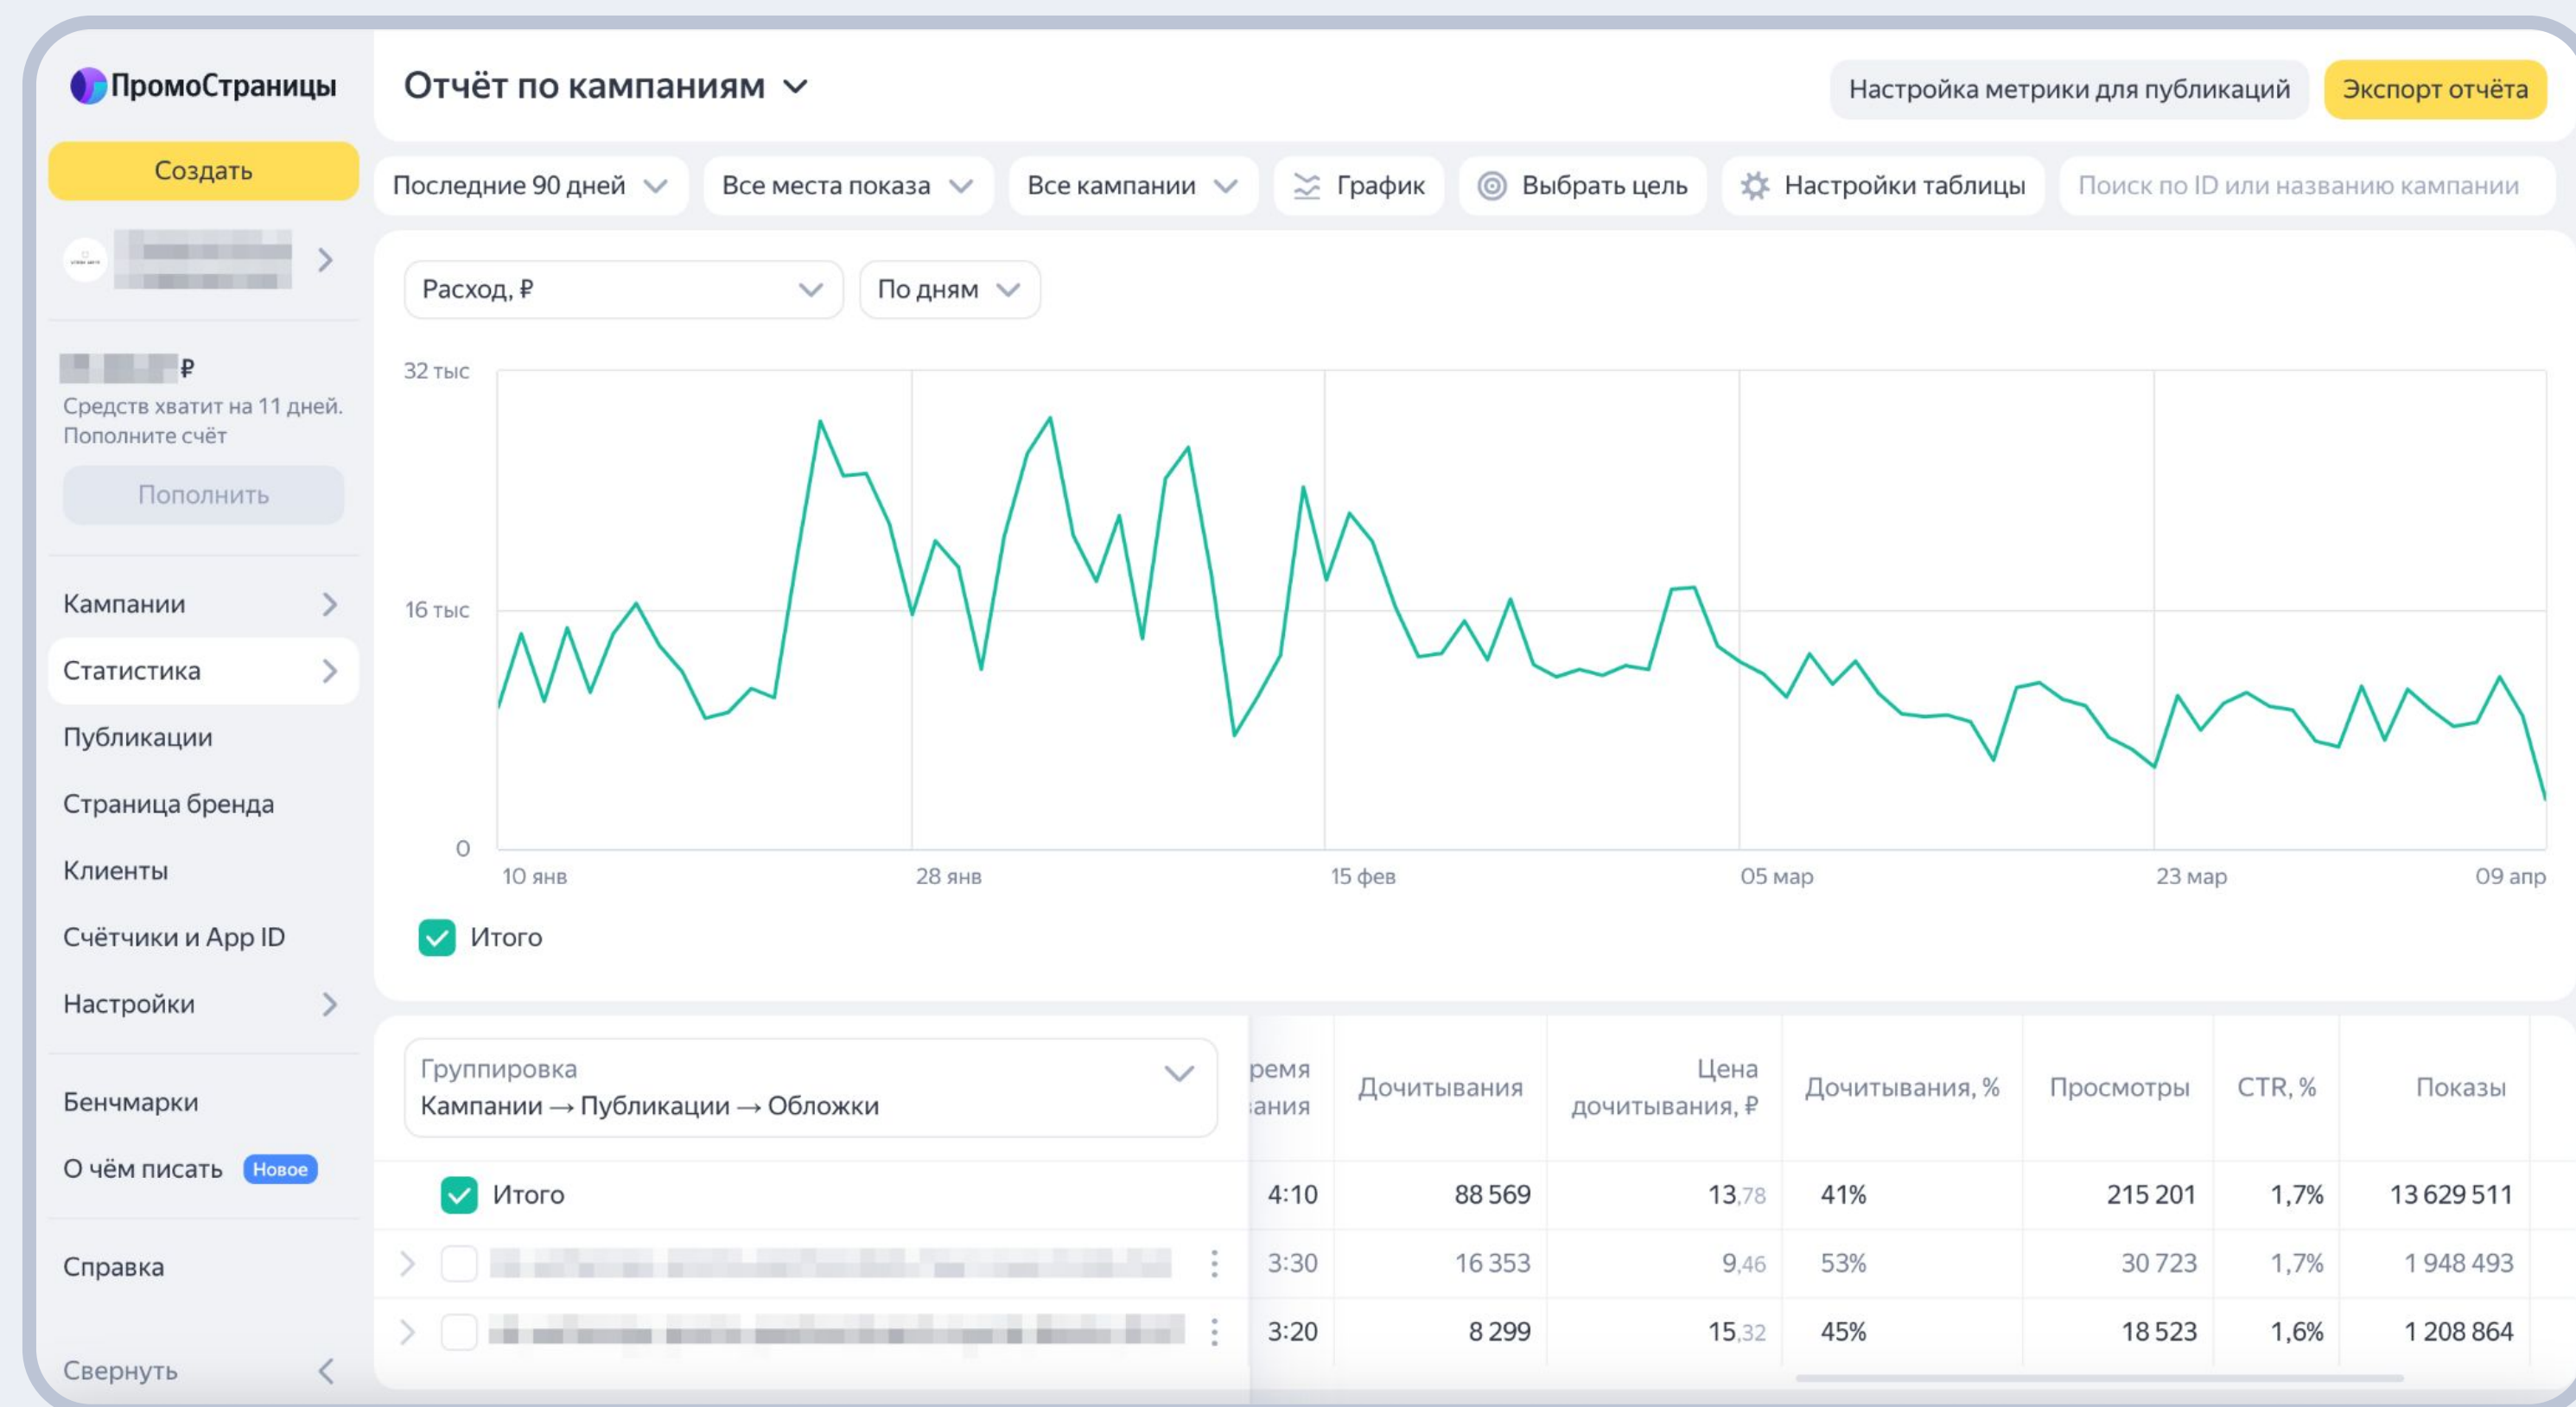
ПромоСтраницы

Создать

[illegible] ₽
Средств хватит на 11 дней. Пополните счёт

Пополнить

Кампании
Статистика
Публикации
Страница бренда
Клиенты
Счётчики и App ID
Настройки

Бенчмарки
О чём писать Новое

Справка

Свернуть

Отчёт по кампаниям

Настройка метрики для публикаций
Экспорт отчёта

Последние 90 дней
Все места показа
Все кампании
График
Выбрать цель
Настройки таблицы
Поиск по ID или названию кампании

Расход, ₽
По дням

32 тыс
16 тыс
0

10 янв
28 янв
15 фев
05 мар
23 мар
09 апр

Итого

Группировка
Кампании → Публикации → Обложки

| ремя ания | Дочитывания | Цена дочитывания, ₽ | Дочитывания, % | Просмотры | CTR, % | Показы |
|---|---|---|---|---|---|---|
| Итого 4:10 | 88 569 | 13,78 | 41% | 215 201 | 1,7% | 13 629 511 |
| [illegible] 3:30 | 16 353 | 9,46 | 53% | 30 723 | 1,7% | 1 948 493 |
| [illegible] 3:20 | 8 299 | 15,32 | 45% | 18 523 | 1,6% | 1 208 864 |